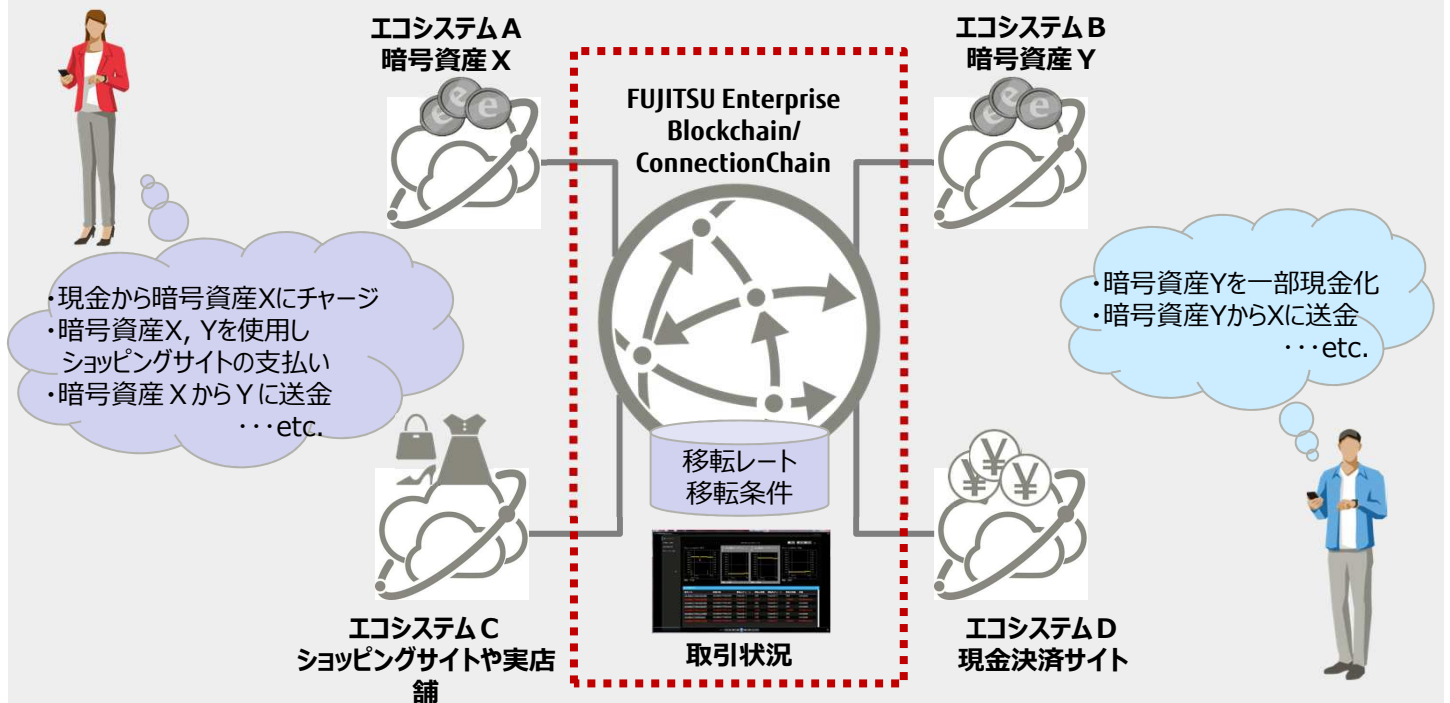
エコシステムA
暗号資産X

FUJITSU Enterprise Blockchain/ ConnectionChain

エコシステムB
暗号資産Y

・現金から暗号資産Xにチャージ
・暗号資産X, Yを使用し
ショッピングサイトの支払い
・暗号資産 X からY に送金
・・・etc.

・暗号資産Yを一部現金化
・暗号資産YからXに送金
・・・etc.

移転レート
移転条件

取引状況

エコシステムC
ショッピングサイトや実店舗

エコシステムD
現金決済サイト